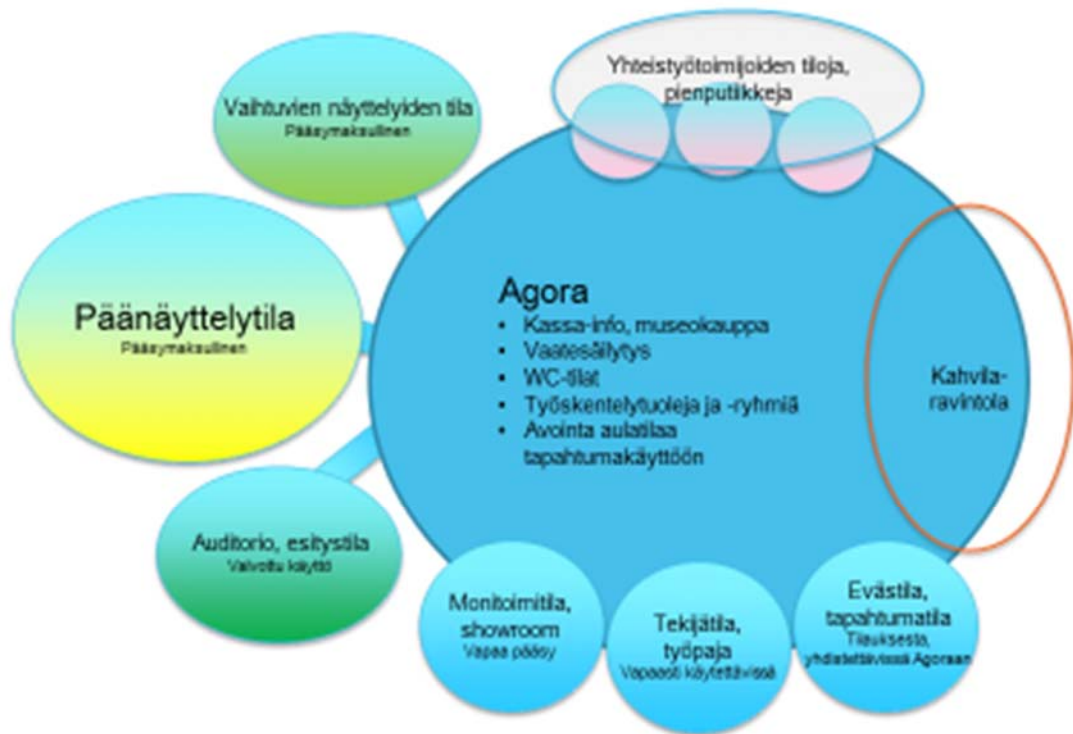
Yhteistyötoimijoiden tiloja, pienputiikkeja

Vaihtuvien näyttelyiden tila
Pääsymaksullinen

Päänäyttelytila
Pääsymaksullinen

Agora
- Kassa-info, museokauppa
- Vaatesäilytys
- WC-tilat
- Työskentelytuoleja ja -ryhmiä
- Avointa aulatilaa tapahtumakäyttöön

Kahvila-ravintola

Auditorio, esitystila
Valvottu käyttö

Monitoimitila, showroom
Vapaa pääsy

Tekijätila, työpaja
Vapaasti käytettävissä

Evästila, tapahtumatila
Tilauksesta, yhdistettävissä Agoraan